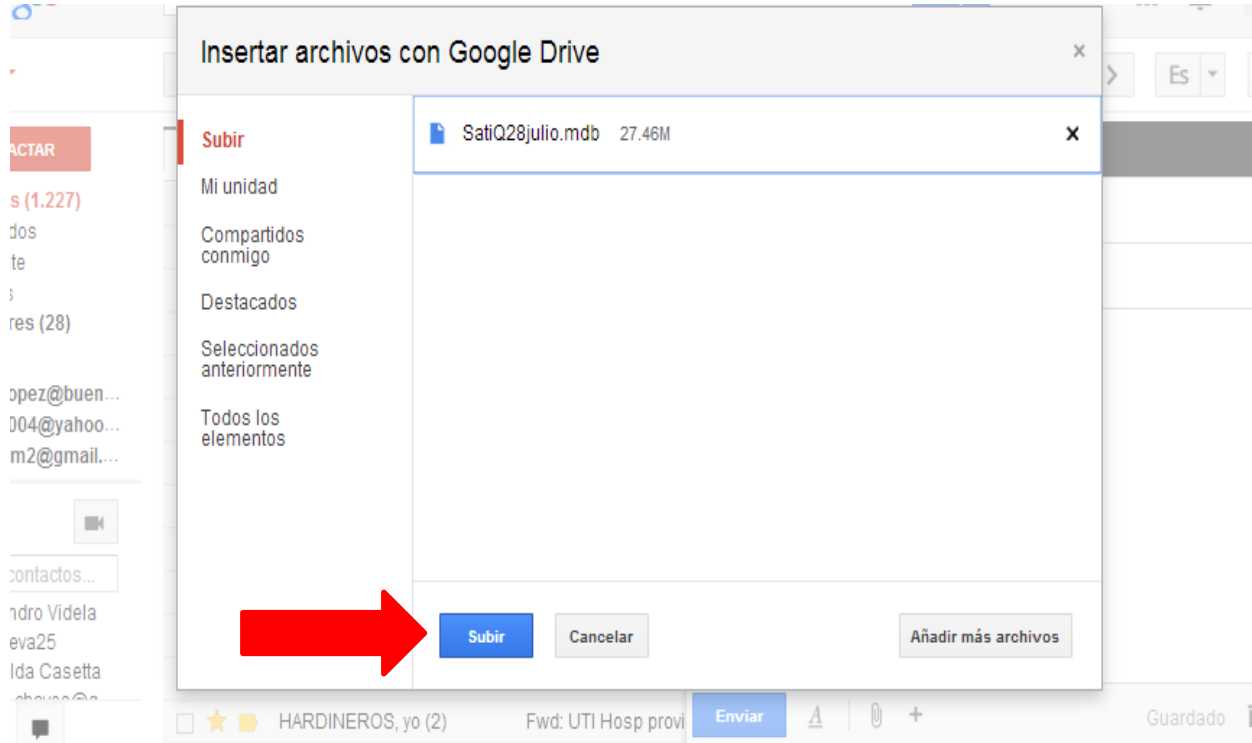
ACTAR
s (1.227)
dos
te
s
res (28)

opez@buen...
004@yahoo...
m2@gmail,...

contactos...
ndro Videla
eva25
Ida Casetta

Es

Insertar archivos con Google Drive
×

Subir
Mi unidad
Compartidos conmigo
Destacados
Seleccionados anteriormente
Todos los elementos

SatiQ28julio.mdb 27.46M
×

Subir
Cancelar
Añadir más archivos

HARDINEROS, yo (2)
Fwd: UTI Hosp provi
Enviar
Guardado